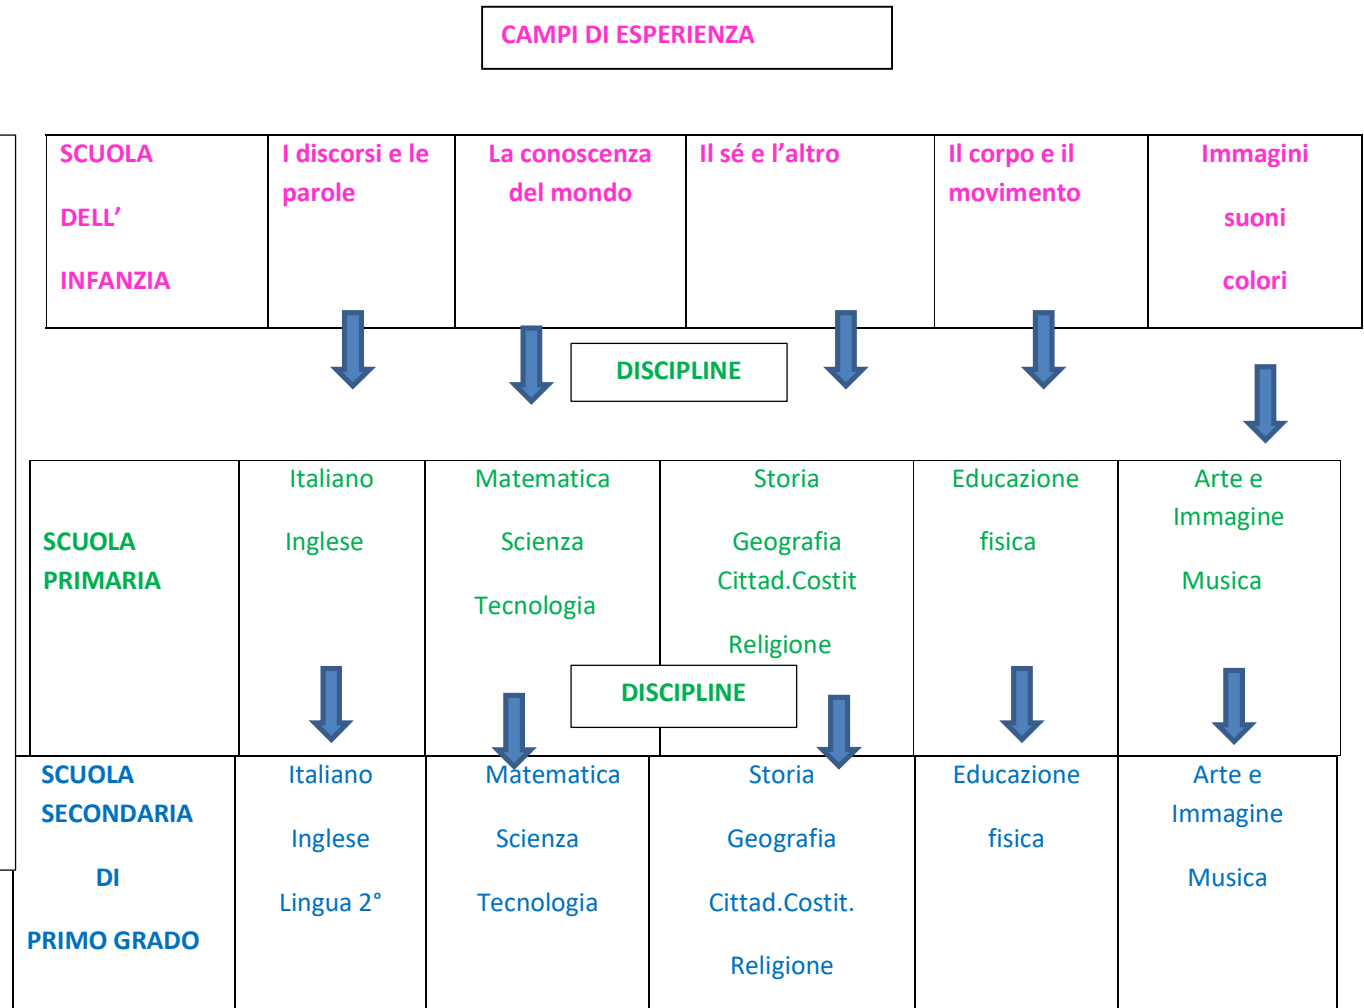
CAMPI DI ESPERIENZA

| SCUOLA DELL' INFANZIA | I discorsi e le parole | La conoscenza del mondo | Il sé e l'altro | Il corpo e il movimento | Immagini suoni colori |
|---|---|---|---|---|---|

DISCIPLINE

| SCUOLA PRIMARIA | Italiano Inglese | Matematica Scienza Tecnologia | Storia Geografia Cittad.Costit Religione | Educazione fisica | Arte e Immagine Musica |
|---|---|---|---|---|---|

DISCIPLINE

| SCUOLA SECONDARIA DI PRIMO GRADO | Italiano Inglese Lingua 2° | Matematica Scienza Tecnologia | Storia Geografia Cittad.Costit. Religione | Educazione fisica | Arte e Immagine Musica |
|---|---|---|---|---|---|